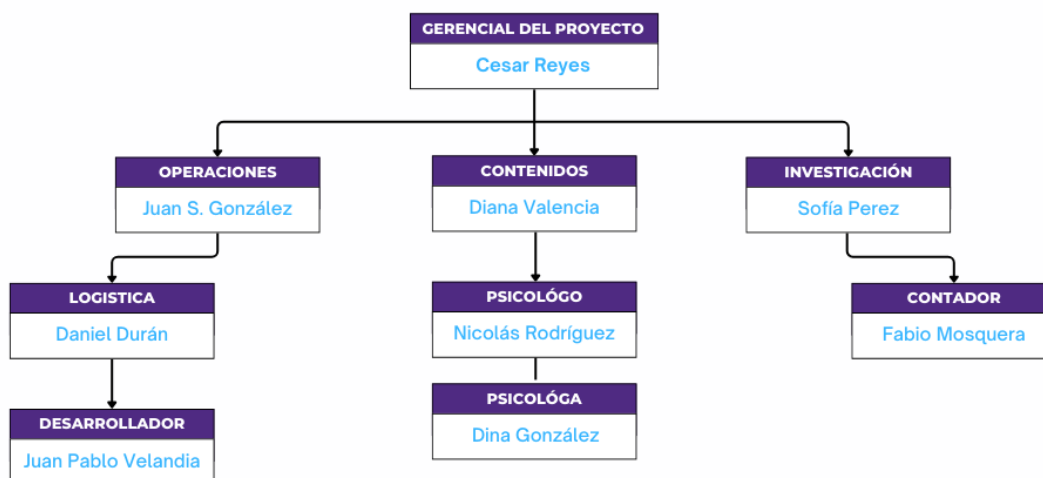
GERENCIAL DEL PROYECTO
Cesar Reyes

OPERACIONES
Juan S. González

CONTENIDOS
Diana Valencia

INVESTIGACIÓN
Sofía Perez

LOGISTICA
Daniel Durán

PSICOLÓGO
Nicolás Rodríguez

CONTADOR
Fabio Mosquera

PSICOLÓGA
Dina González

DESARROLLADOR
Juan Pablo Velandia